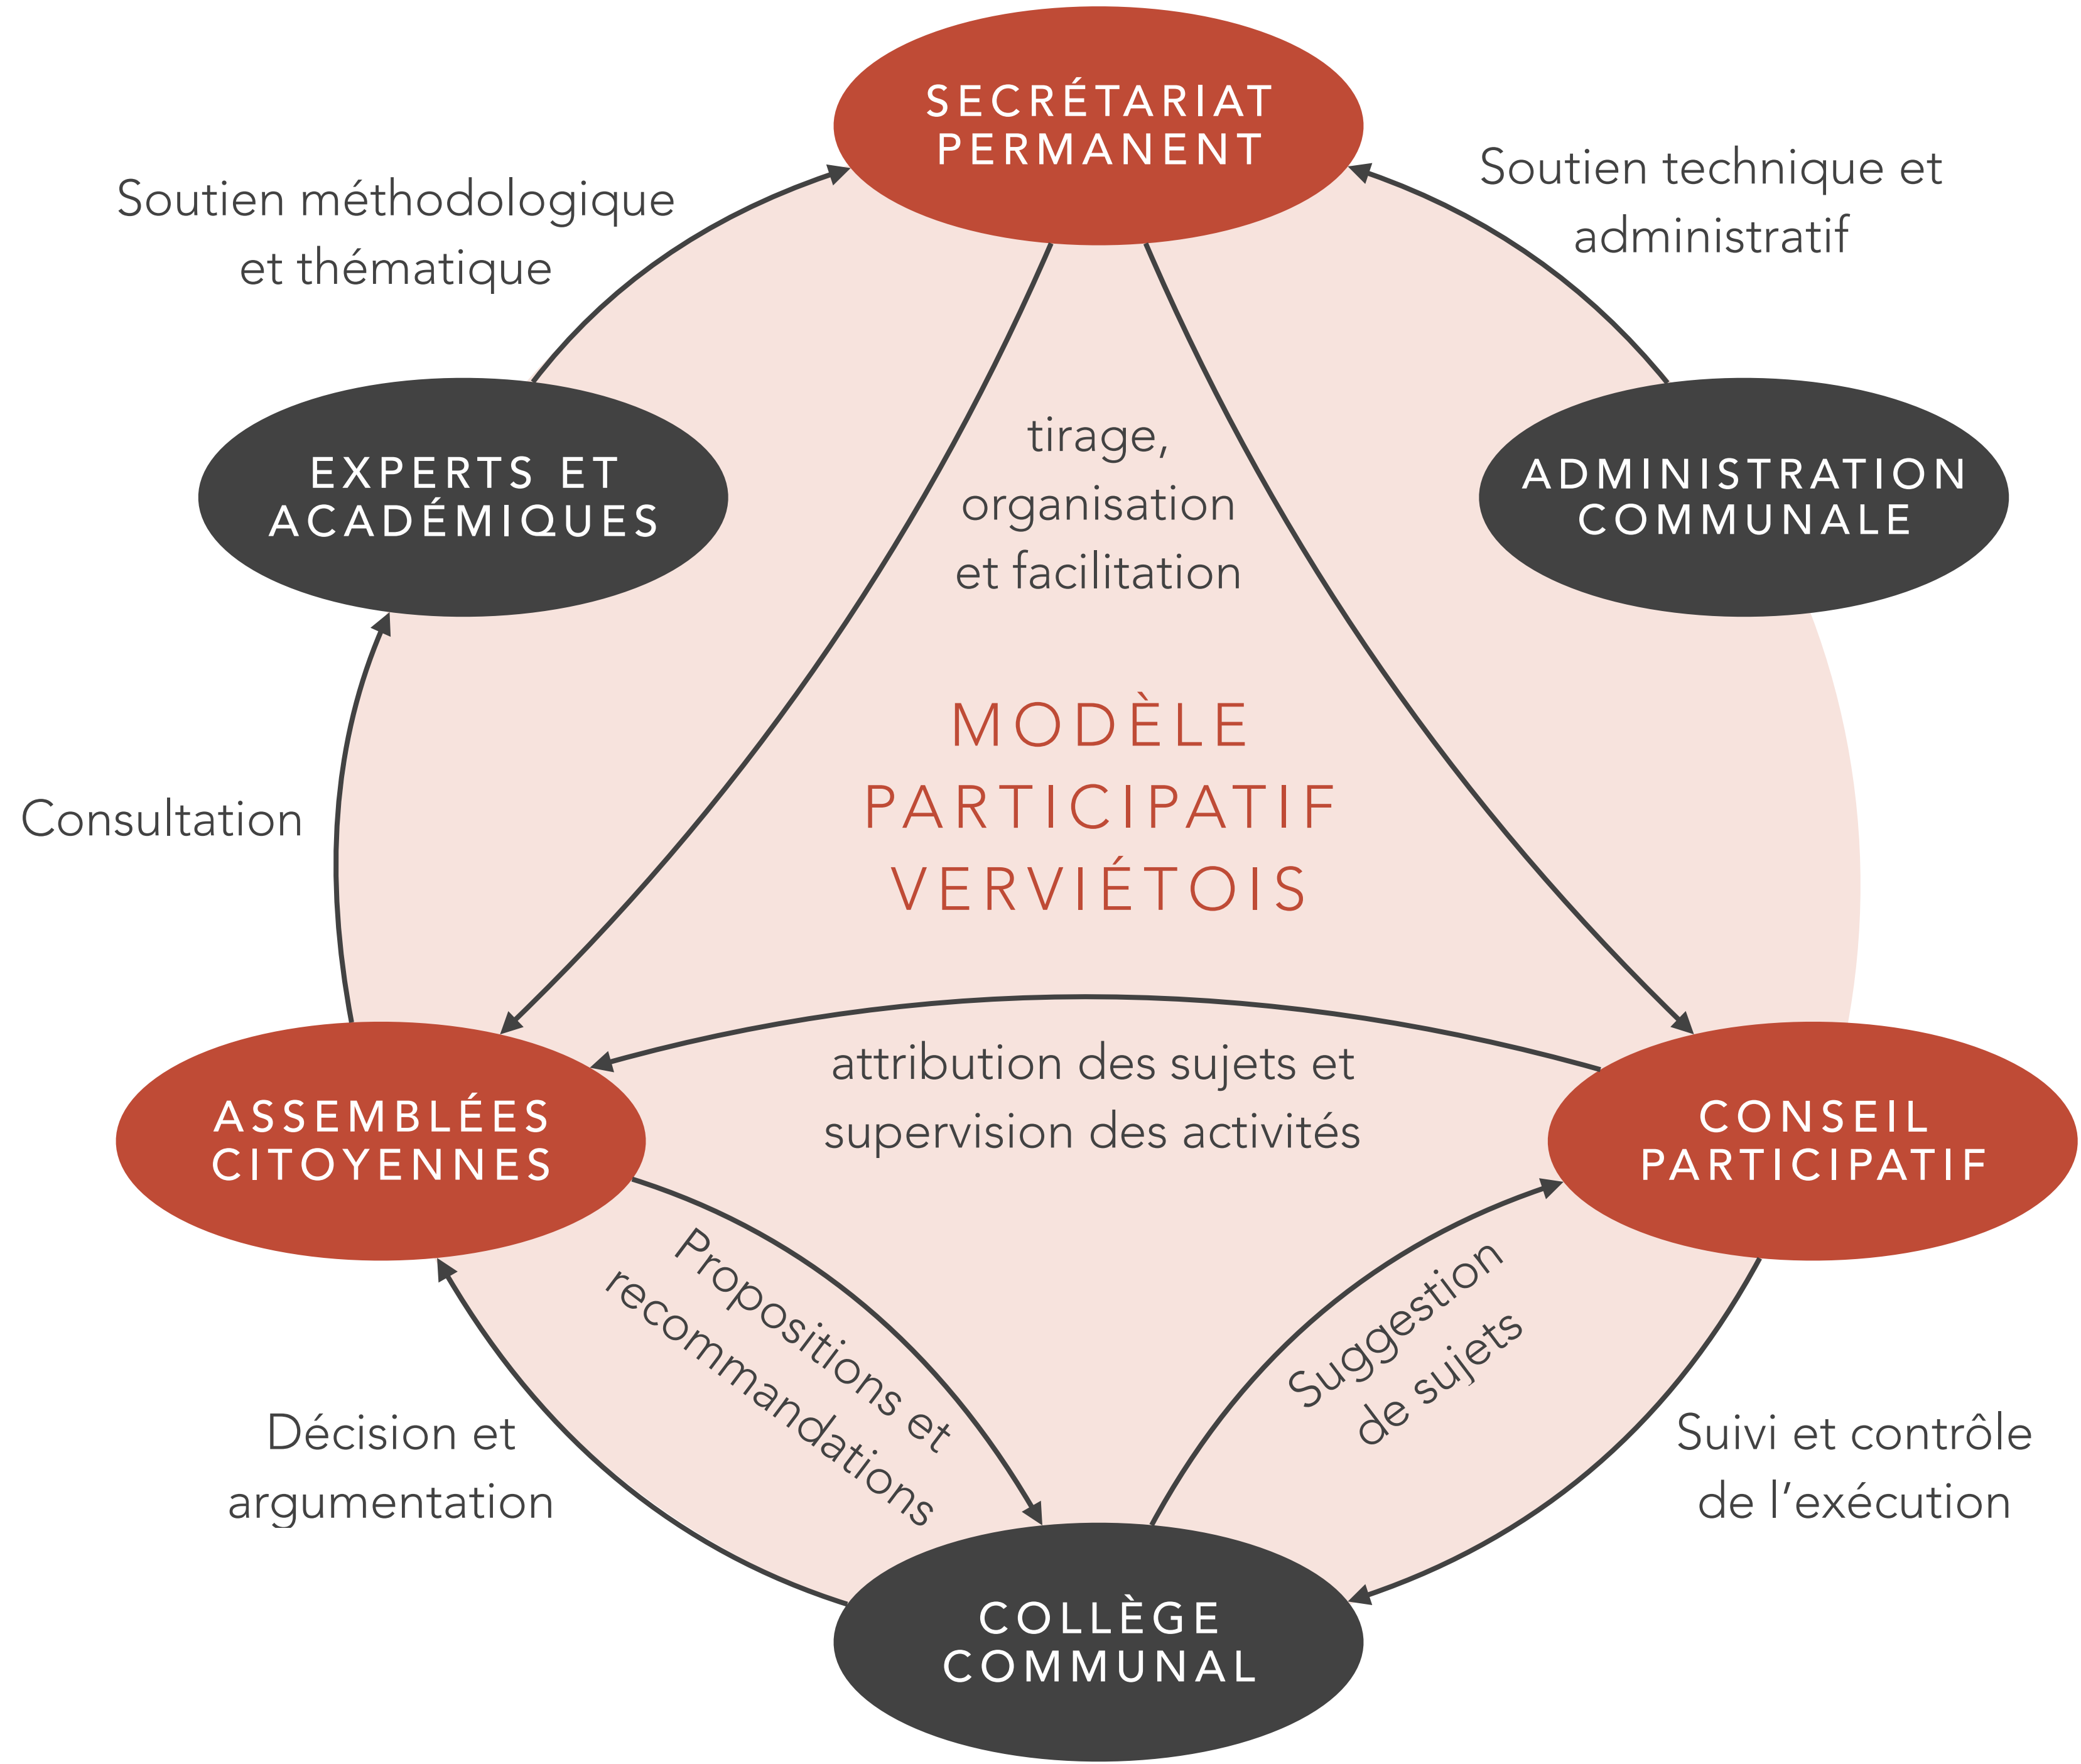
SECRÉTARIAT PERMANENT

Soutien méthodologique et thématique

Soutien technique et administratif

EXPERTS ET ACADÉMIQUES

tirage, organisation et facilitation

ADMINISTRATION COMMUNALE

MODÈLE PARTICIPATIF VERVIÉTOIS

Consultation

attribution des sujets et supervision des activités

ASSEMBLÉES CITOYENNES

CONSEIL PARTICIPATIF

Propositions et recommandations

Suggestion de sujets

Décision et argumentation

Suivi et contrôle de l'exécution

COLLÈGE COMMUNAL